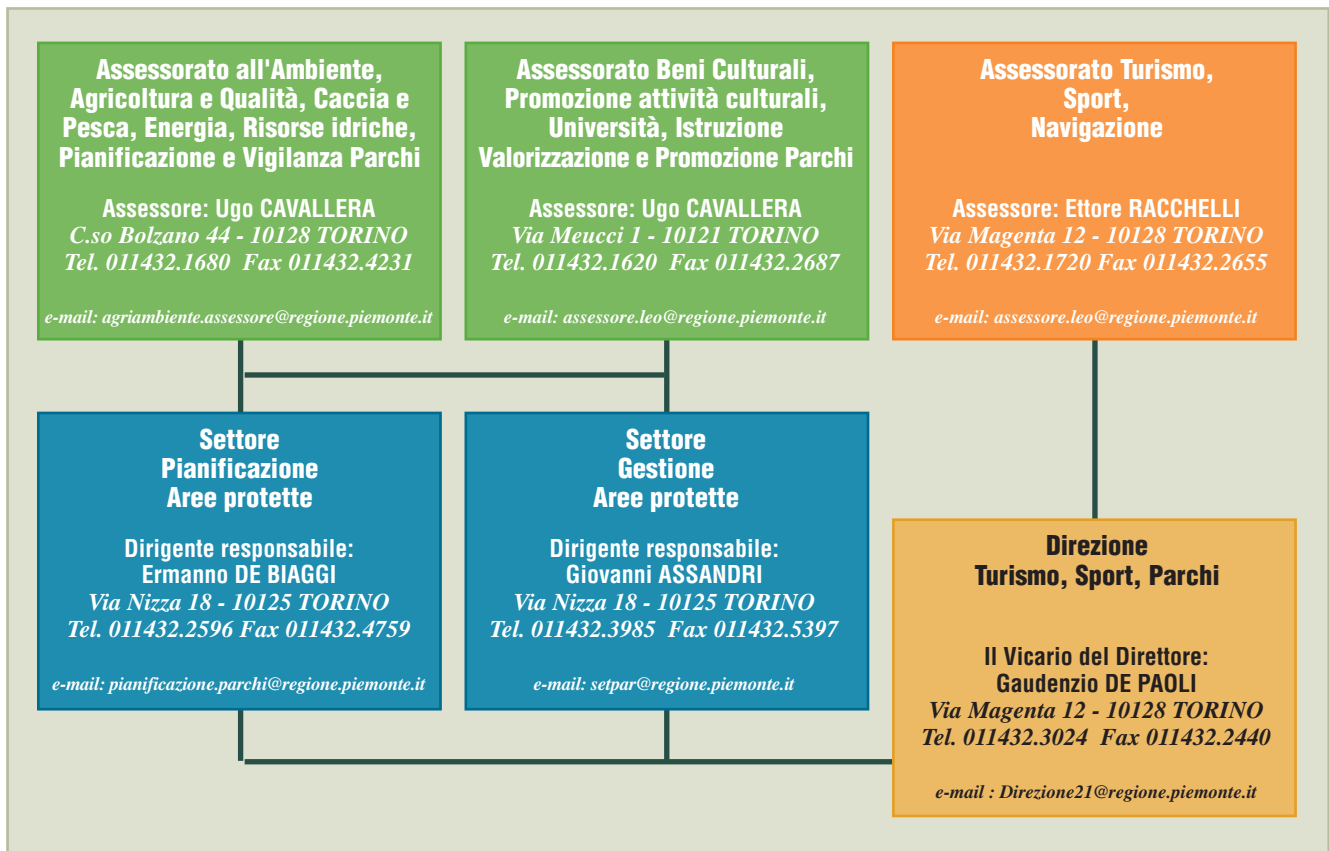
Assessorato all'Ambiente, Agricoltura e Qualità, Caccia e Pesca, Energia, Risorse idriche, Pianificazione e Vigilanza Parchi

Assessore: Ugo CAVALLERA
C.so Bolzano 44 - 10128 TORINO
Tel. 011432.1680 Fax 011432.4231

e-mail: agriambiente.assessore@regione.piemonte.it

Assessorato Beni Culturali, Promozione attività culturali, Università, Istruzione Valorizzazione e Promozione Parchi

Assessore: Ugo CAVALLERA
Via Meucci 1 - 10121 TORINO
Tel. 011432.1620 Fax 011432.2687

e-mail: assessore.leo@regione.piemonte.it

Assessorato Turismo, Sport, Navigazione

Assessore: Ettore RACCHELLI
Via Magenta 12 - 10128 TORINO
Tel. 011432.1720 Fax 011432.2655

e-mail: assessore.leo@regione.piemonte.it

Settore Pianificazione Aree protette

Dirigente responsabile:
Ermanno DE BIAGGI
Via Nizza 18 - 10125 TORINO
Tel. 011432.2596 Fax 011432.4759

e-mail: pianificazione.parchi@regione.piemonte.it

Settore Gestione Aree protette

Dirigente responsabile:
Giovanni ASSANDRI
Via Nizza 18 - 10125 TORINO
Tel. 011432.3985 Fax 011432.5397

e-mail: setpar@regione.piemonte.it

Direzione Turismo, Sport, Parchi

Il Vicario del Direttore:
Gaudenzio DE PAOLI
Via Magenta 12 - 10128 TORINO
Tel. 011432.3024 Fax 011432.2440

e-mail : Direzione21@regione.piemonte.it